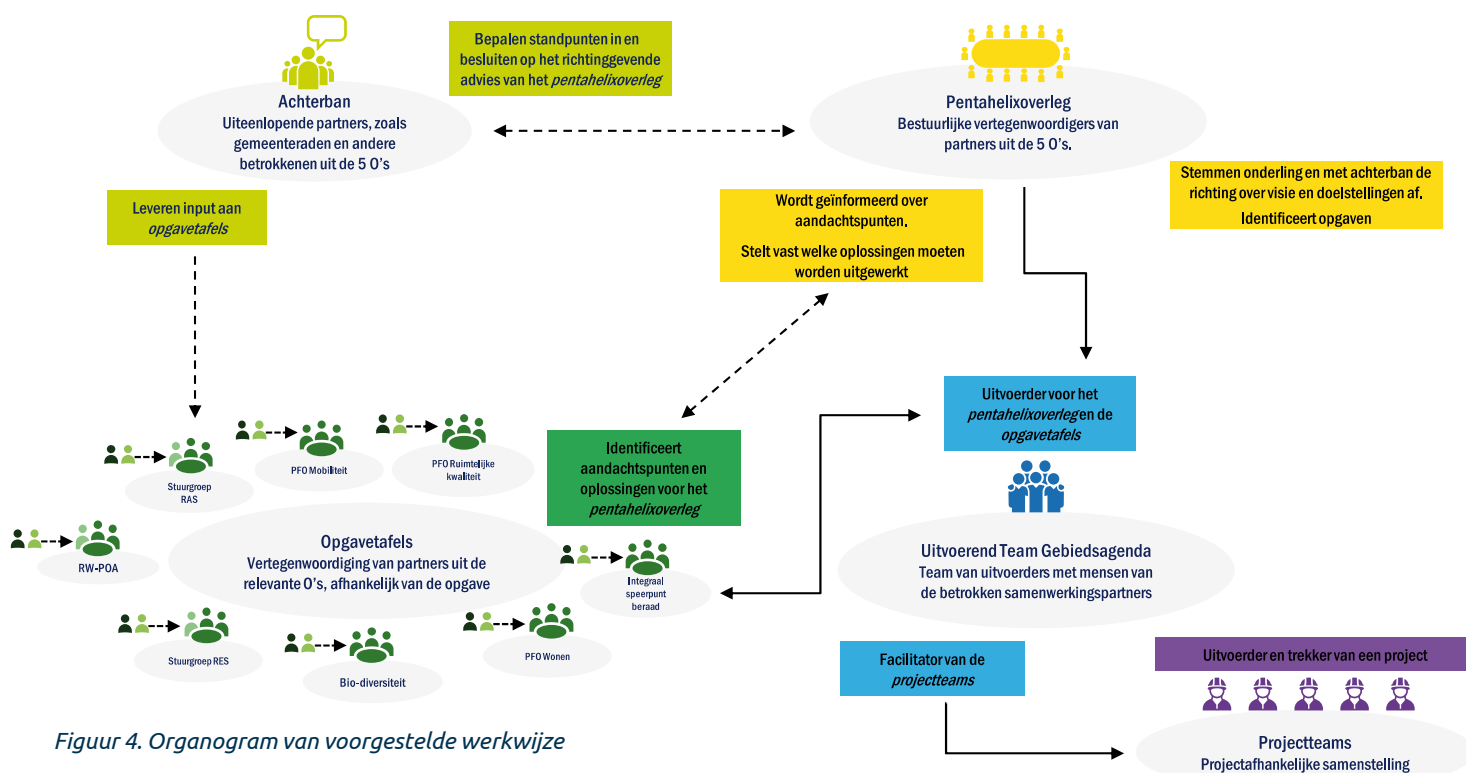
Bepalen standpunten in en besluiten op het richtinggevende advies van het *pentahelixoverleg*

Achterban
Uiteenlopende partners, zoals gemeenteraden en andere betrokkenen uit de 5 O's

Pentahelixoverleg
Bestuurlijke vertegenwoordigers van partners uit de 5 O's.

Stemmen onderling en met achterban de richting over visie en doelstellingen af.
Identificeert opgaven

Leveren input aan *opgavetafels*

Wordt geïnformeerd over aandachtspunten.
Stelt vast welke oplossingen moeten worden uitgewerkt

Uitvoerder voor het *pentahelixoverleg* en de *opgavetafels*

Stuurgroep RAS

PFO Mobiliteit

PFO Ruimtelijke kwaliteit

Identificeert aandachtspunten en oplossingen voor het *pentahelixoverleg*

RW-POA

Opgavetafels
Vertegenwoordiging van partners uit de relevante O's, afhankelijk van de opgave

Integraal speerpunt beraad

Uitvoerend Team Gebiedsagenda
Team van uitvoerders met mensen van de betrokken samenwerkingspartners

Stuurgroep RES

Bio-diversiteit

PFO Wonen

Facilitator van de *projectteams*

Uitvoerder en trekker van een project

Projectteams
Projectafhankelijke samenstelling

Figuur 4. Organogram van voorgestelde werkwijze